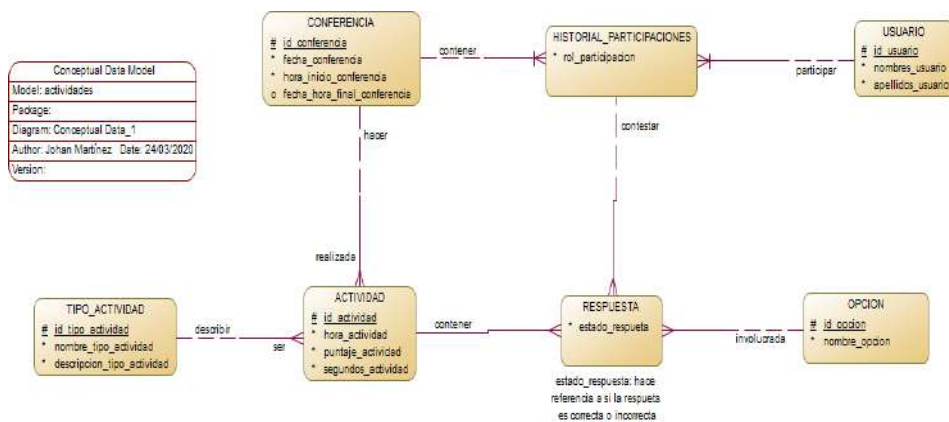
Conceptual Data Model
Model: actividades
Package:
Diagram: Conceptual Data_1
Author: Johan Martinez Date: 24/03/2020
Version:

CONFERENCIA
# id_conferencia
* fecha_conferencia
* hora_inicio_conferencia
o fecha_hora_final_conferencia

contener

HISTORIAL_PARTICIPACIONES
* rol_participacion

participar

USUARIO
# id_usuario
* nombres_usuario
* apellidos_usuario

hacer

contestar

realizada

TIPO_ACTIVIDAD
# id_tipo_actividad
* nombre_tipo_actividad
* descripcion_tipo_actividad

describir

ser

ACTIVIDAD
# id_actividad
* hora_actividad
* puntaje_actividad
* segundos_actividad

contener

RESPUESTA
* estado_respuesta

involucrada

OPCION
# id_opcion
* nombre_opcion

estado_respuesta: hace referencia a si la respueta es correcta o incorrecta